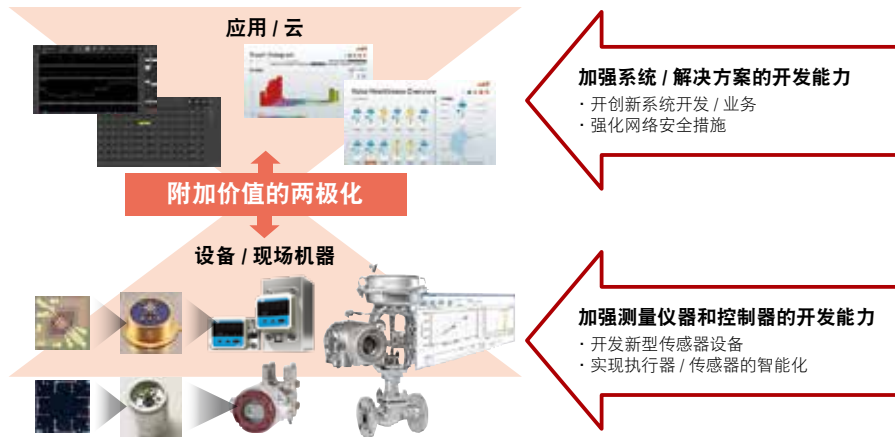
应用 / 云

附加价值的两极化

设备 / 现场机器

加强系统 / 解决方案的开发能力
· 开创新系统开发 / 业务
· 强化网络安全措施

加强测量仪器和控制器的开发能力
· 开发新型传感器设备
· 实现执行器 / 传感器的智能化